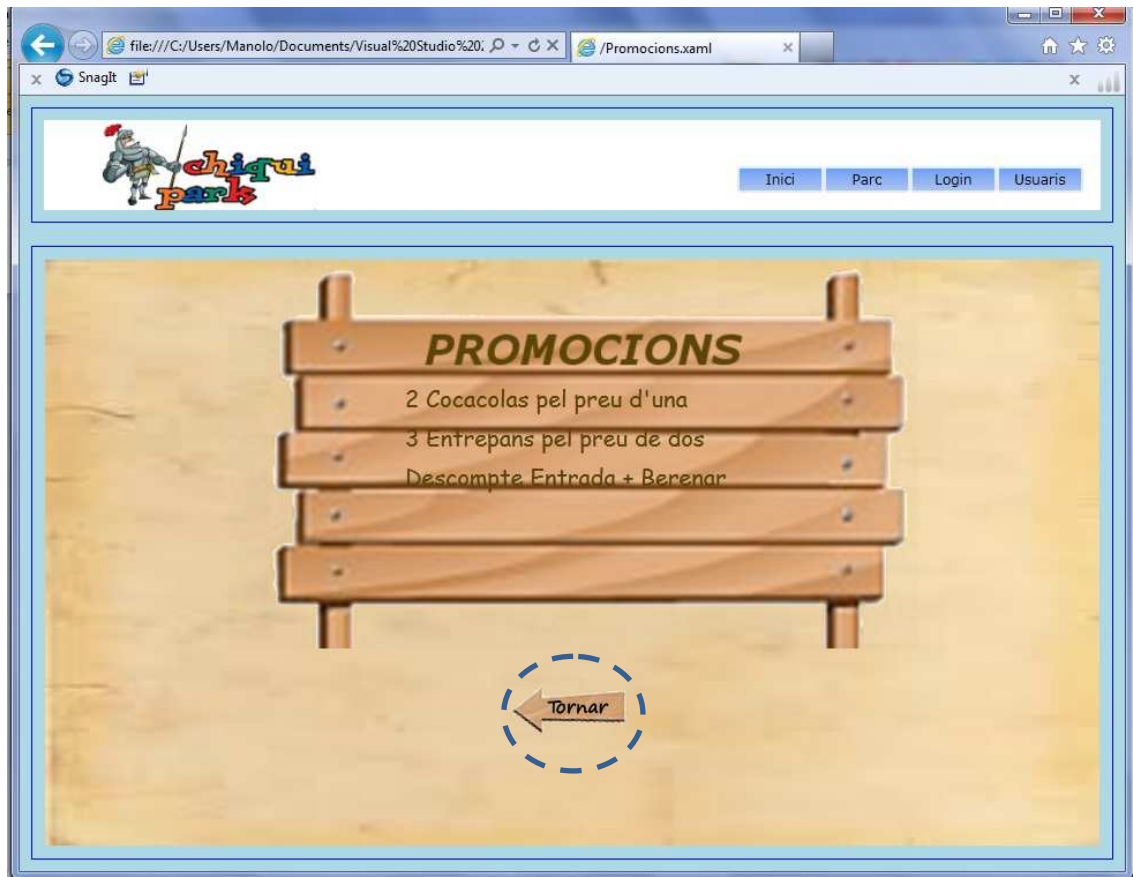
file:///C:/Users/Manolo/Documents/Visual%20Studio%20

/Promocions.xaml

SnagIt

chiqui park

Inici
Parc
Login
Usuaris

PROMOCIONS

2 Cocacolas pel preu d'una

3 Entrepans pel preu de dos

Descompte Entrada + Berenar

Tornar